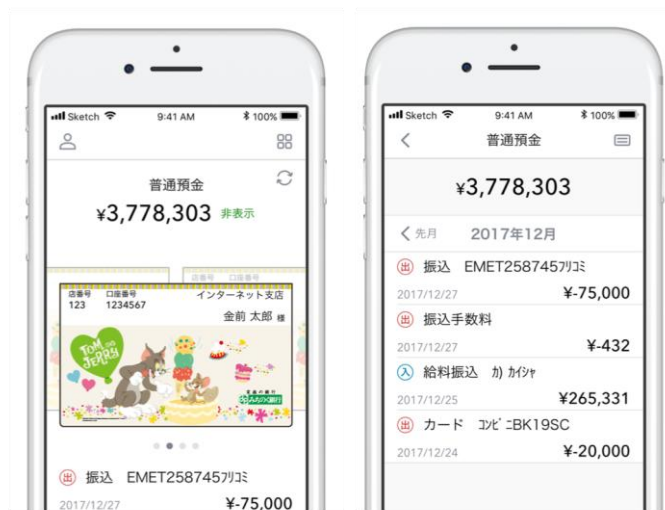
Sketch 9:41 AM 100%

普通預金
¥3,778,303 非表示

店番号 口座番号
店番号 口座番号 インターネット支店
123 1234567
金前 太郎 様

TOM and JERRY

みずほ銀行

出 振込 EMET258745ﾌﾘｺﾐ
2017/12/27 ¥-75,000

Sketch 9:41 AM 100%

普通預金

¥3,778,303

先月 2017年12月

出 振込 EMET258745ﾌﾘｺﾐ
2017/12/27 ¥-75,000

出 振込手数料
2017/12/27 ¥-432

入 給料振込 ｶ) ｶｲｼｬ
2017/12/25 ¥265,331

出 カード ｺﾝﾋﾞﾆBK19SC
2017/12/24 ¥-20,000